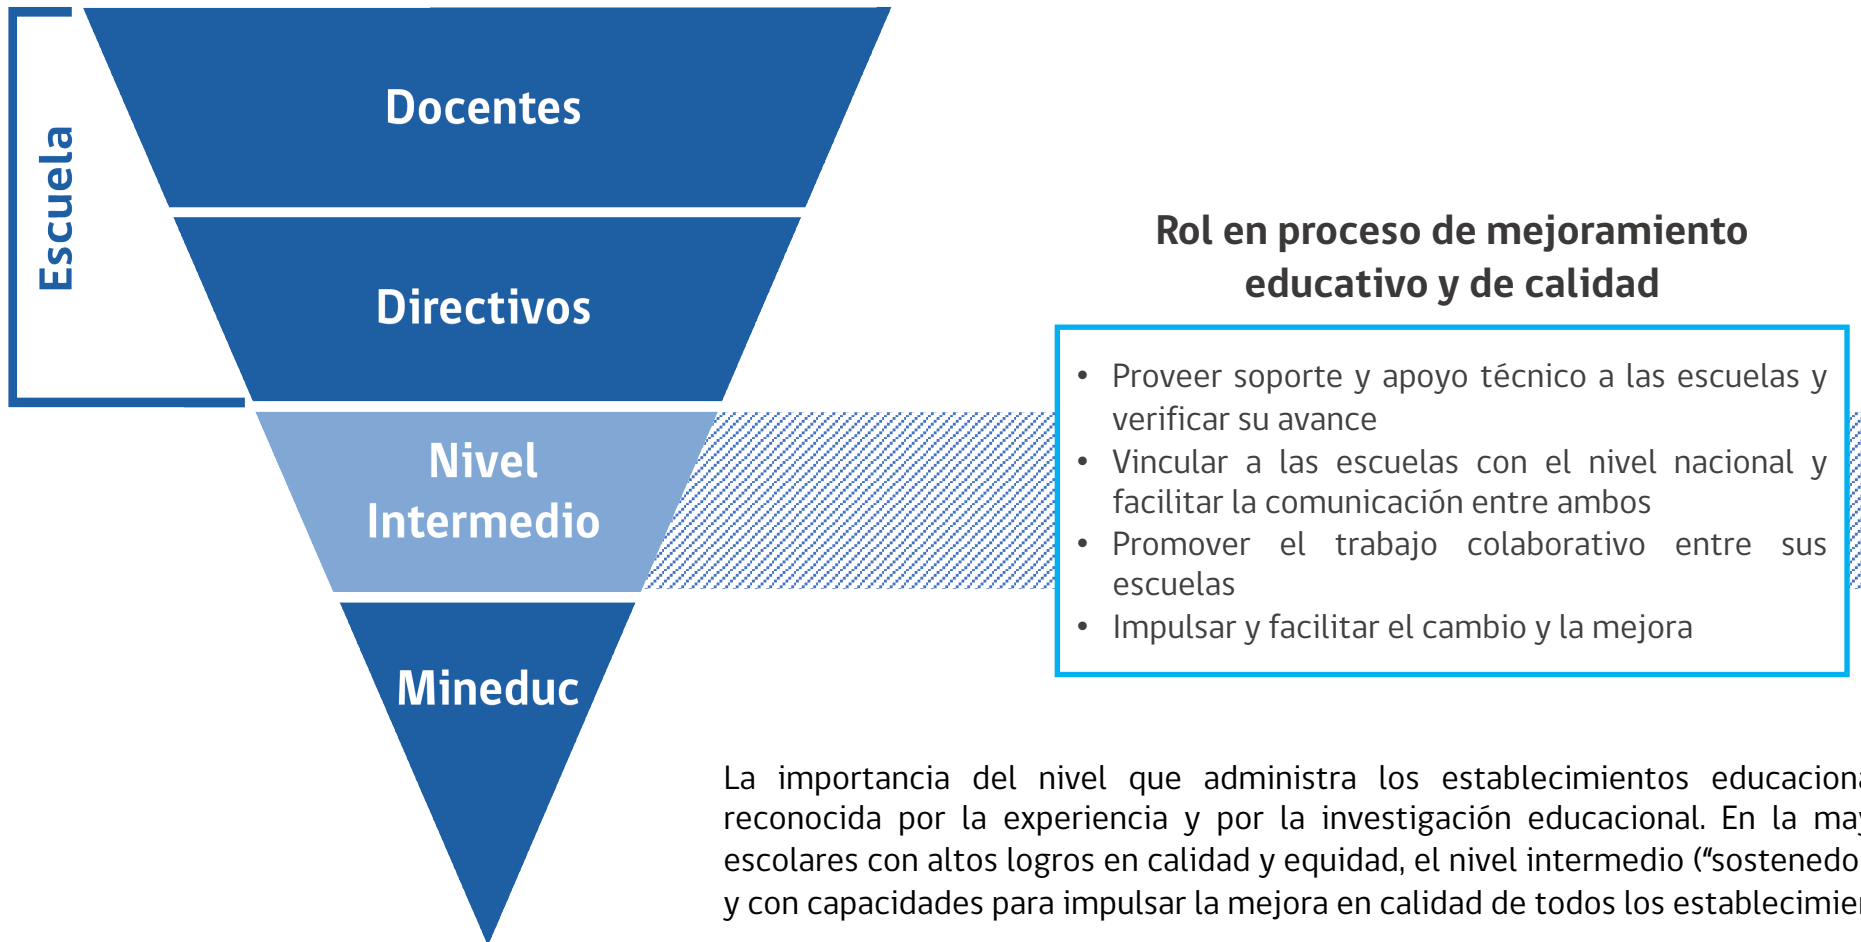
Escuela

Docentes

Directivos

Nivel Intermedio

Mineduc

Rol en proceso de mejoramiento educativo y de calidad

• Proveer soporte y apoyo técnico a las escuelas y verificar su avance
• Vincular a las escuelas con el nivel nacional y facilitar la comunicación entre ambos
• Promover el trabajo colaborativo entre sus escuelas
• Impulsar y facilitar el cambio y la mejora

La importancia del nivel que administra los establecimientos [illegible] reconocida por la experiencia y por la investigación educacional. En la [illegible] escolares con altos logros en calidad y equidad, el nivel intermedio (“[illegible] y con capacidades para impulsar la mejora en calidad de todos los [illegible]